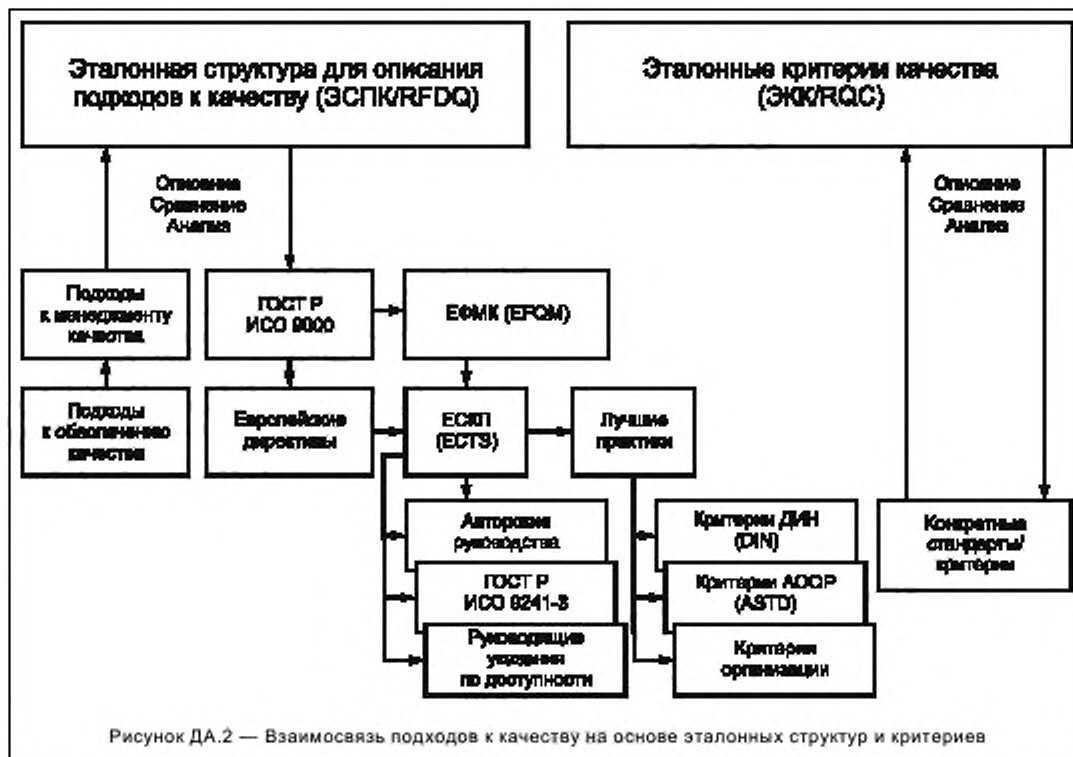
Эталонная структура для описания подходов к качеству (ЭСПК/RFDQ)

Эталонные критерии качества (ЭКК/RQC)

Описание
Сравнение
Анализ

Описание
Сравнение
Анализ

Подходы к менеджменту качества

ГОСТ Р ИСО 9000

ЕФМК (EFQM)

Подходы к обеспечению качества

Европейские директивы

ЕСКП (ECTS)

Лучшие практики

Авторские руководства

ГОСТ Р ИСО 9241-3

Руководящие указания по доступности

Критерии ДИН (DIN)

Критерии АОСР (ASTD)

Критерии организации

Конкретные стандарты/критерии

Рисунок ДА.2 — Взаимосвязь подходов к качеству на основе эталонных структур и критериев